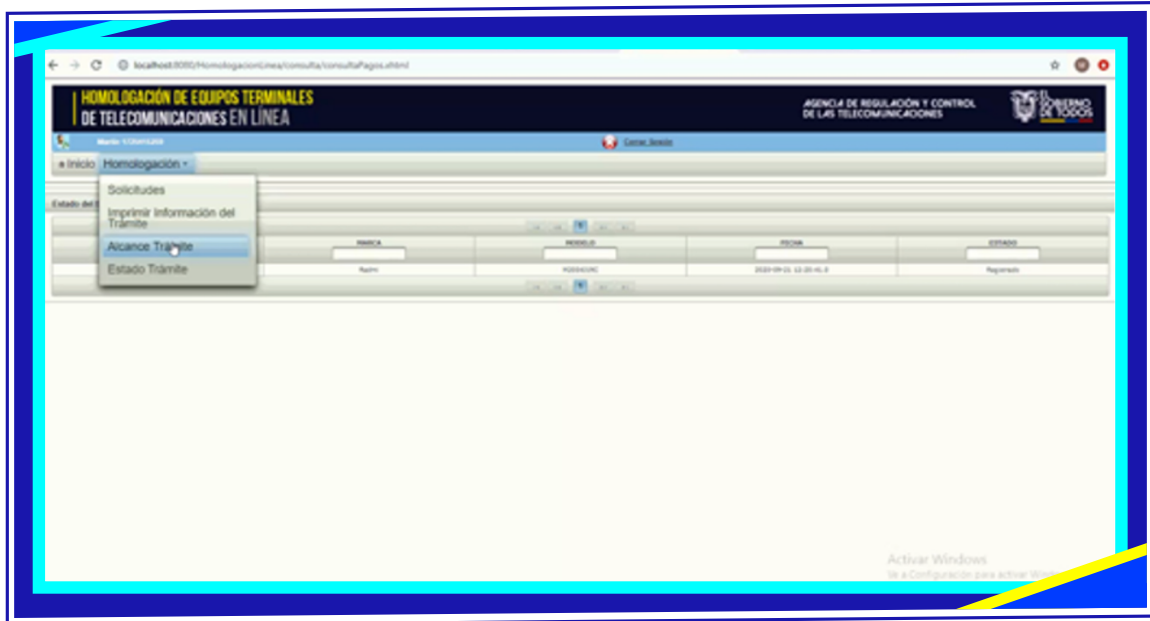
localhost:8080/HomologacionLinea/consulta/consultaPagos.xhtml

HOMOLOGACIÓN DE EQUIPOS TERMINALES DE TELECOMUNICACIONES EN LÍNEA

AGENCIA DE REGULACIÓN Y CONTROL DE LAS TELECOMUNICACIONES

EL GOBIERNO DE TODOS

Cerrar Sesión

Inicio Homologación

Solicitudes
Imprimir Información del Trámite
Alcance Trámite
Estado Trámite

Estado del

| MARCA | MODELO | FECHA | ESTADO |
|---|---|---|---|
| Redmi | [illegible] | 2020-09-21 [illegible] | Registrado |

Activar Windows
Ve a Configuración para activar Windows.